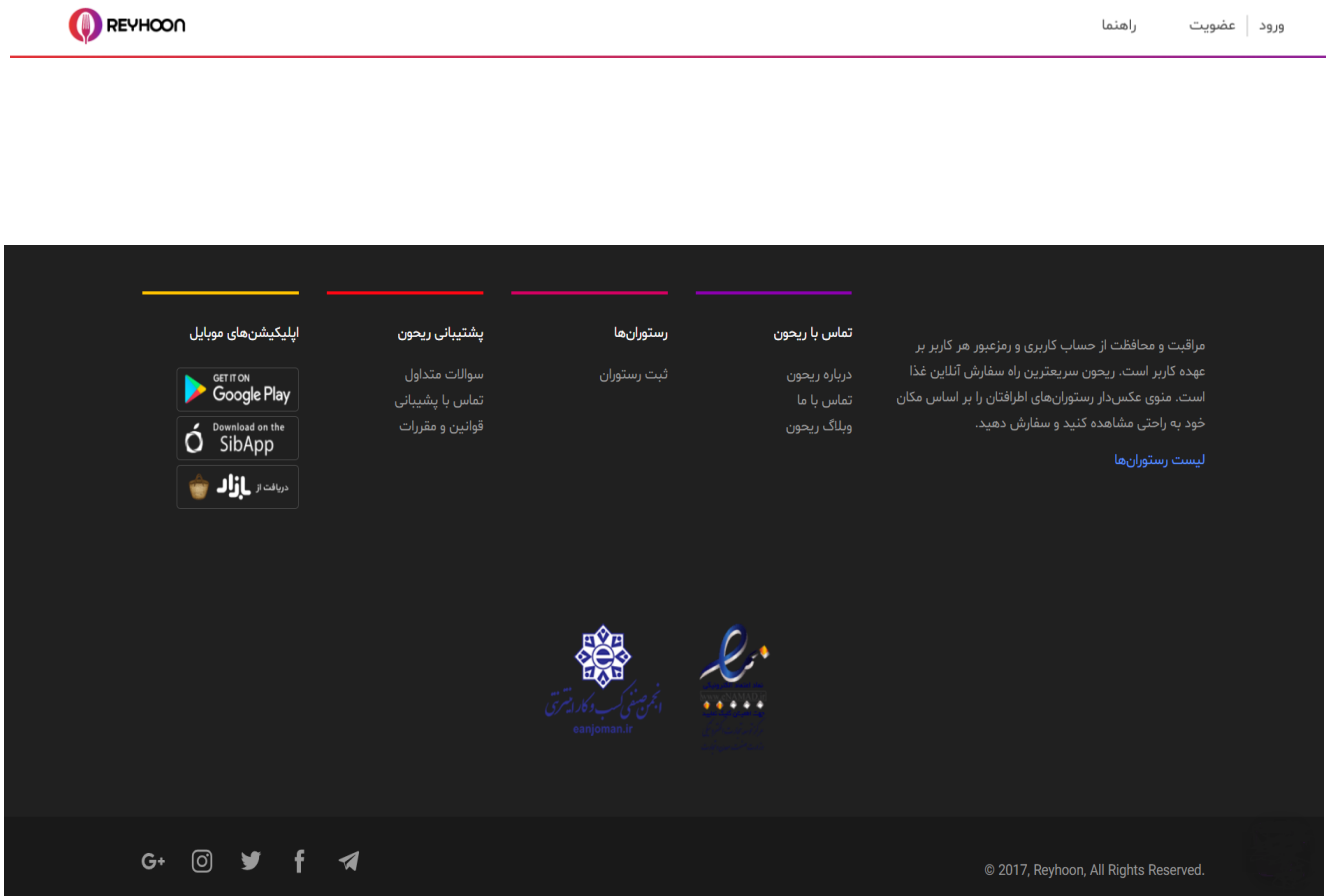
REYHOON

ورود | عضویت راهنما

مراقبت و محافظت از حساب کاربری و رمزعبور هر کاربر بر عهده کاربر است. ریحون سریعترین راه سفارش آنلاین غذا است. منوی عکس‌دار رستوران‌های اطرافتان را بر اساس مکان خود به راحتی مشاهده کنید و سفارش دهید.

لیست رستوران‌ها

تماس با ریحون
درباره ریحون
تماس با ما
وبلاگ ریحون

رستوران‌ها
ثبت رستوران

پشتیبانی ریحون
سوالات متداول
تماس با پشتیبانی
قوانین و مقررات

اپلیکیشن‌های موبایل
GET IT ON Google Play
Download on the SibApp
دریافت از بازار

انجمن صنفی کسب و کار اینترنتی
eanjoman.ir

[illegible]

© 2017, Reyhoon, All Rights Reserved.